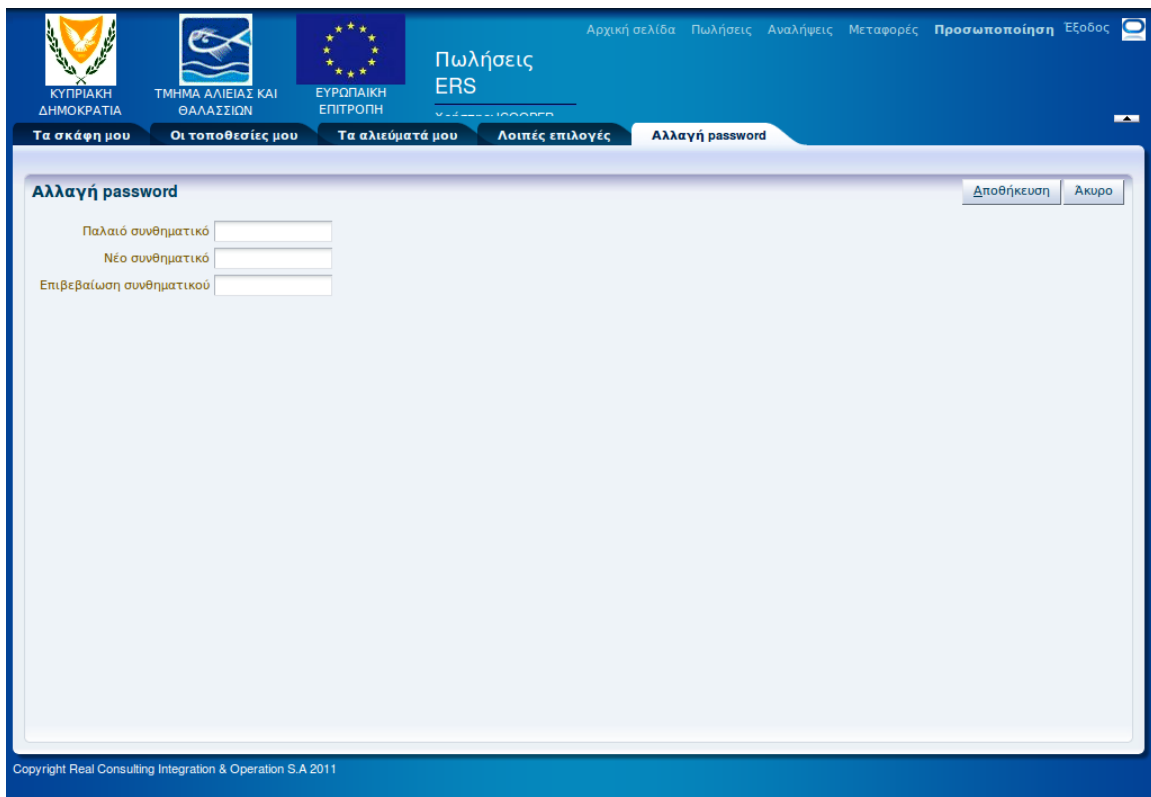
ΚΥΠΡΙΑΚΗ ΔΗΜΟΚΡΑΤΙΑ
ΤΜΗΜΑ ΑΛΙΕΙΑΣ ΚΑΙ ΘΑΛΑΣΣΙΩΝ
ΕΥΡΩΠΑΙΚΗ ΕΠΙΤΡΟΠΗ

Πωλήσεις
ERS
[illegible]

Αρχική σελίδα Πωλήσεις Αναλήψεις Μεταφορές Προσωποποίηση Έξοδος

Τα σκάφη μου
Οι τοποθεσίες μου
Τα αλιεύματά μου
Λοιπές επιλογές
Αλλαγή password

Αλλαγή password
Αποθήκευση
Άκυρο

Παλαιό συνθηματικό
Νέο συνθηματικό
Επιβεβαίωση συνθηματικού

Copyright Real Consulting Integration & Operation S.A 2011